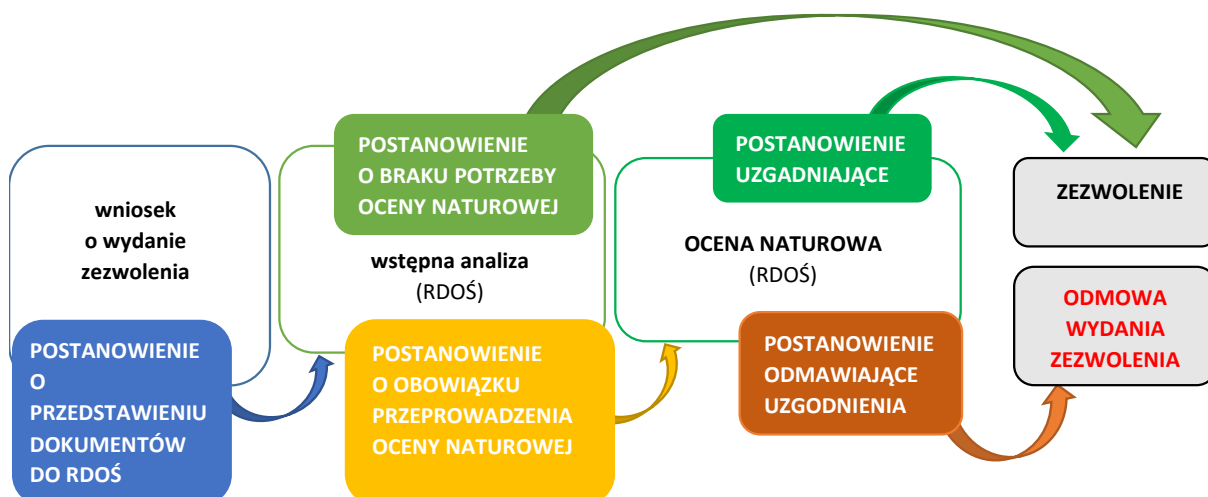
wniosek o wydanie zezwolenia

POSTANOWIENIE O PRZEDSTAWIENIU DOKUMENTÓW DO RDOŚ

POSTANOWIENIE O BRAKU POTRZEBY OCENY NATUROWEJ

wstępna analiza (RDOŚ)

POSTANOWIENIE O OBOWIĄZKU PRZEPROWADZENIA OCENY NATUROWEJ

POSTANOWIENIE UZGADNIAJĄCE

OCENA NATUROWA (RDOŚ)

POSTANOWIENIE ODMAWIAJĄCE UZGODNIENIA

ZEZWOLENIE

ODMOWA WYDANIA ZEZWOLENIA